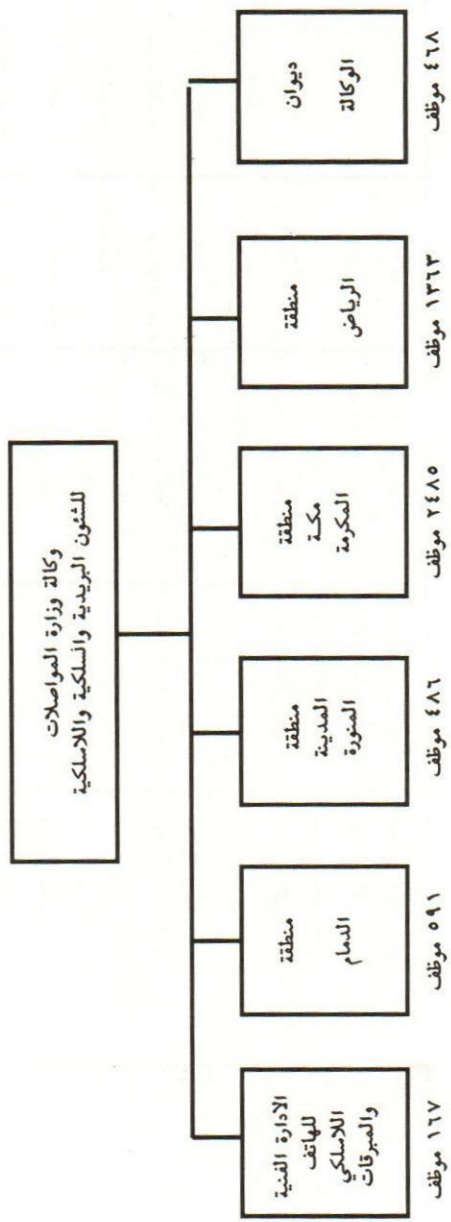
وكالة وزارة المواصلات
للشئون البريدية والسلكية واللاسلكية

ديوان الوكالة
٤٦٨ موظف

منطقة الرياض
١٣٦٣ موظف

منطقة مكة المكرمة
٢٤٨٥ موظف

منطقة المدينة المنورة
٤٨٦ موظف

منطقة الدمام
٥٩١ موظف

الادارة الفنية للهاتف اللاسلكي والمبرقات
١٦٧ موظف